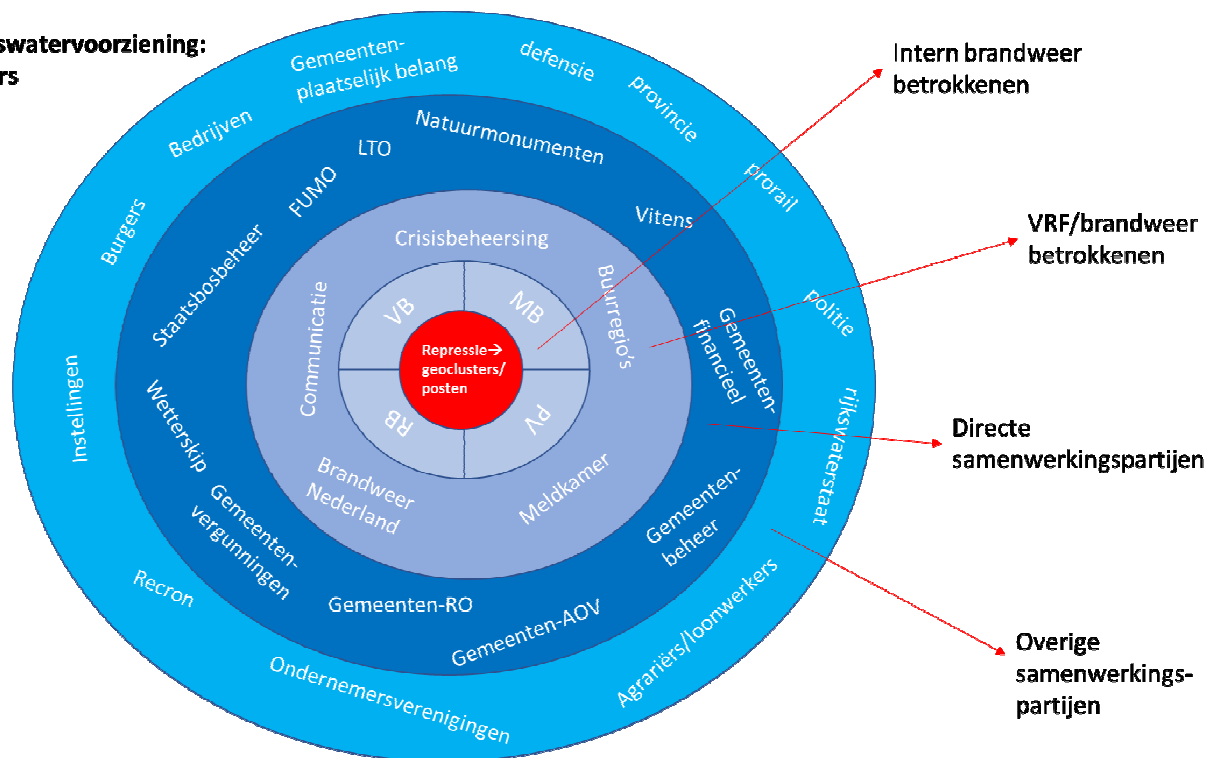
swatervoorziening:
rs

Gemeenten-plaatselijk belang
defensie
provincie
prorail
Bedrijven
Burgers
Instellingen
Politie
rijkswaterstaat
Recron
Ondernemersverenigingen
Agrariërs/loonwerkers

Natuurmonumenten
LTO
FUMO
Staatsbosbeheer
Vitens
Gemeenten-financieel
Wetterskip
Gemeenten-vergunningen
Gemeenten-RO
Gemeenten-AOV
Gemeenten-beheer

Crisisbeheersing
Communicatie
Buurregio's
Brandweer Nederland
Meldkamer

VB
MB
RB
PV

Repressie→ geoclusters/ posten

Intern brandweer betrokkenen

VRF/brandweer betrokkenen

Directe samenwerkingspartijen

Overige samenwerkingspartijen